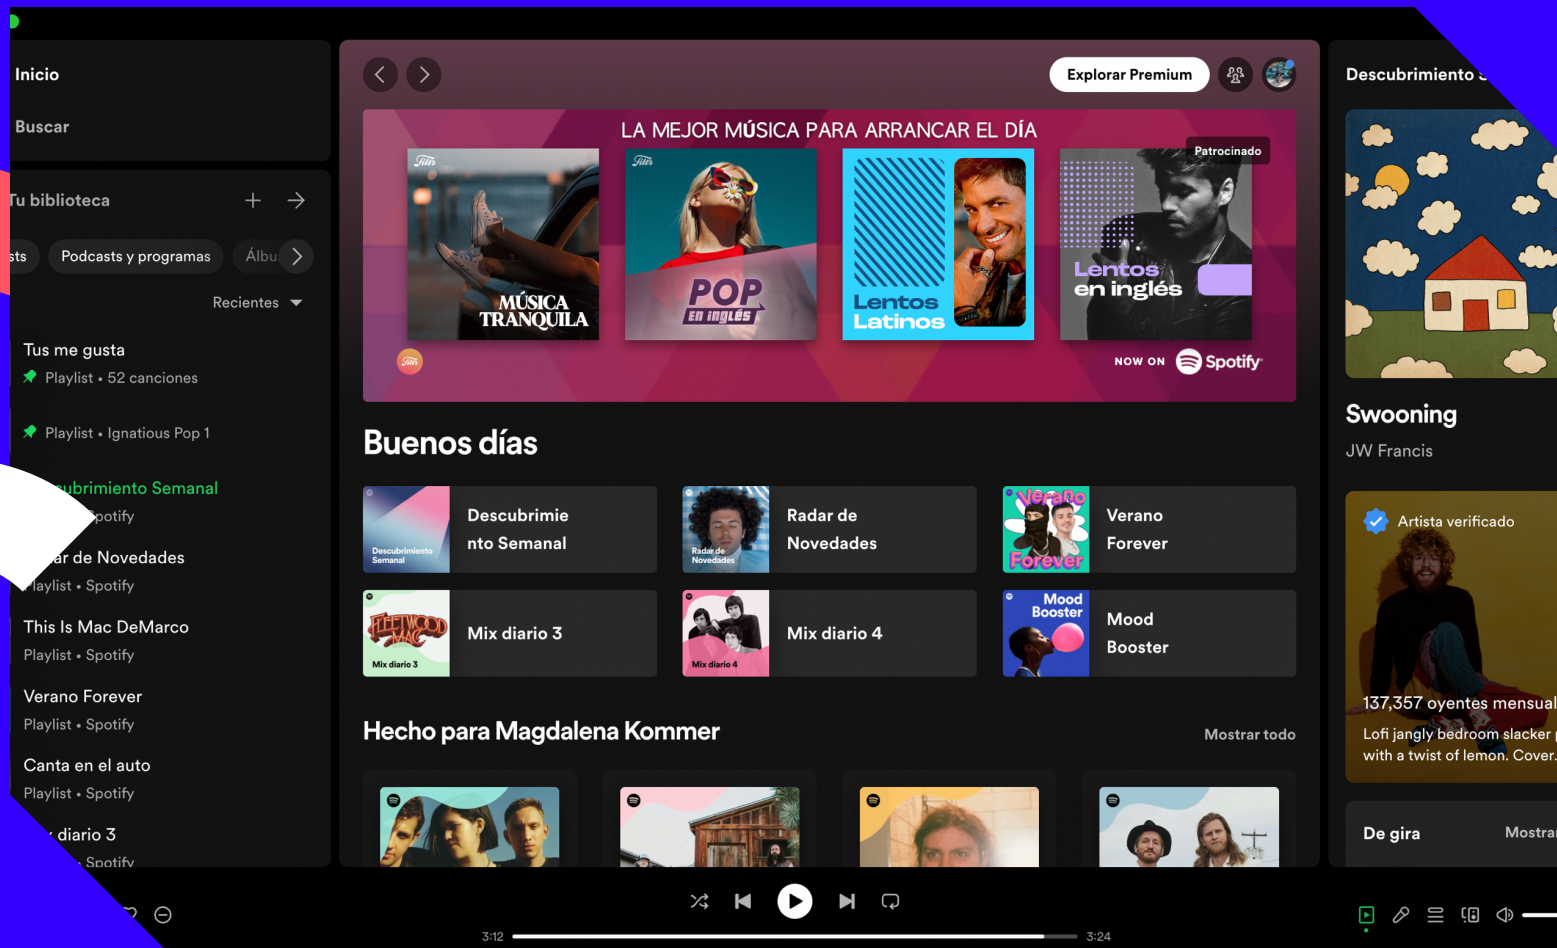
Inicio

Buscar

Tu biblioteca

sts

Podcasts y programas

Álbu

Recientes

Tus me gusta

Playlist • 52 canciones

Playlist • Ignatious Pop 1

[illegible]ubrimiento Semanal

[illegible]potify

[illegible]ar de Novedades

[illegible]laylist • Spotify

This Is Mac DeMarco

Playlist • Spotify

Verano Forever

Playlist • Spotify

Canta en el auto

Playlist • Spotify

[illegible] diario 3

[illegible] Spotify

Explorar Premium

LA MEJOR MÚSICA PARA ARRANCAR EL DÍA

Patrocinado

MÚSICA TRANQUILA

POP en inglés

Lentos Latinos

Lentos en inglés

NOW ON Spotify

Buenos días

Descubrimiento Semanal

Descubrimie nto Semanal

Radar de Novedades

Radar de Novedades

Verano Forever

Verano Forever

FLEETWOOD MAC

Mix diario 3

Mix diario 3

Mix diario 4

Mix diario 4

Mood Booster

Mood Booster

Hecho para Magdalena Kommer

Mostrar todo

Descubrimiento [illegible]

Swooning

JW Francis

Artista verificado

137,357 oyentes mensual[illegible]

Lofi jangly bedroom slacker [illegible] with a twist of lemon. Cover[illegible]

De gira

Mostra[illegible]

3:12

3:24